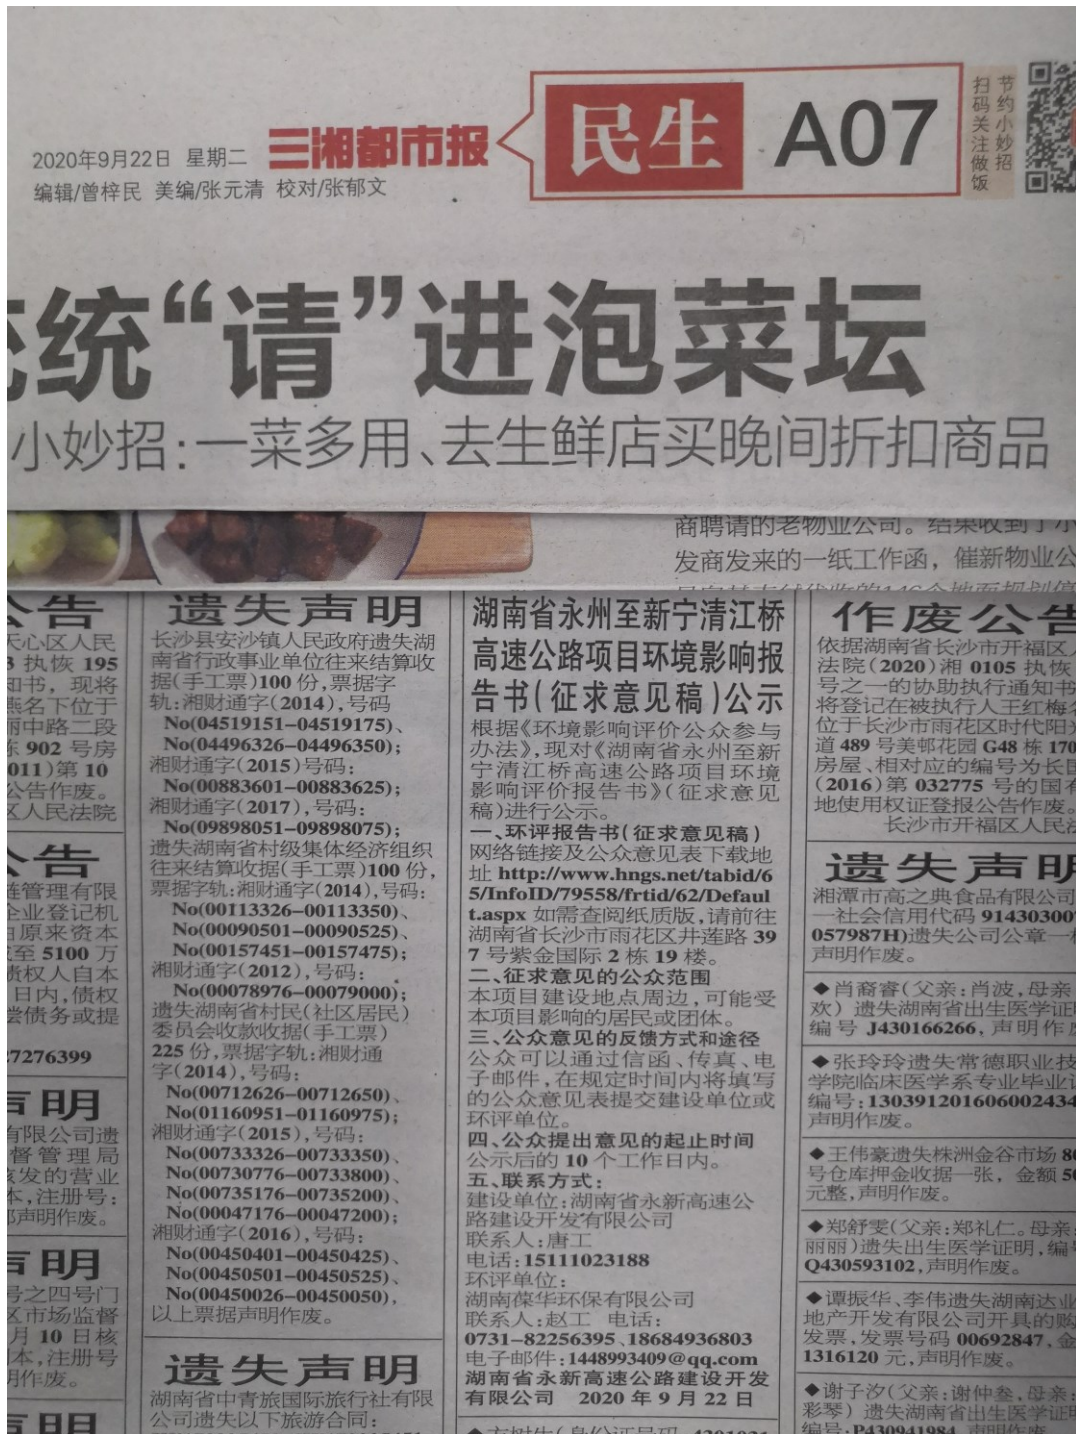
2020年9月22日 星期二 三湘都市报 民生 A07 扫码关注 节约小妙招 做饭
编辑/曾梓民 美编/张元清 校对/张郁文

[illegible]统“请”进泡菜坛

小妙招:一菜多用、去生鲜店买晚间折扣商品

商聘请的老物业公司。结果收到了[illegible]
发商发来的一纸工作函,催新物业公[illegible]

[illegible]公告
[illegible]天心区人民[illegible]3 执恢 195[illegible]知书,现将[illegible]雨中路二段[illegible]东 902 号房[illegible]011)第 10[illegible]公告作废。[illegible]区人民法院

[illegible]公告
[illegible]链管理有限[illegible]企业登记机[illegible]由原来资本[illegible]至 5100 万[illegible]债权人自本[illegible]日内,债权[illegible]偿债务或提

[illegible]7276399

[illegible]声明
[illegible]有限公司遗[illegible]督管理局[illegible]发的营业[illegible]本,注册号:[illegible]声明作废。

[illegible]声明
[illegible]号之四号门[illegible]区市场监督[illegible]月 10 日核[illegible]本,注册号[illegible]明作废。

遗失声明
长沙县安沙镇人民政府遗失湖南省行政事业单位往来结算收据(手工票)100 份,票据字轨:湘财通字(2014),号码 No(04519151-04519175)、No(04496326-04496350);湘财通字(2015)号码:No(00883601-00883625);湘财通字(2017),号码:No(09898051-09898075);遗失湖南省村级集体经济组织往来结算收据(手工票)100 份,票据字轨:湘财通字(2014),号码:No(00113326-00113350)、No(00090501-00090525)、No(00157451-00157475);湘财通字(2012),号码:No(00078976-00079000);遗失湖南省村民(社区居民)委员会收款收据(手工票)225 份,票据字轨:湘财通字(2014),号码:No(00712626-00712650)、No(01160951-01160975);湘财通字(2015),号码:No(00733326-00733350)、No(00730776-00733800)、No(00735176-00735200)、No(00047176-00047200);湘财通字(2016),号码:No(00450401-00450425)、No(00450501-00450525)、No(00450026-00450050),以上票据声明作废。

遗失声明
湖南省中青旅国际旅行社有限公司遗失以下旅游合同:

湖南省永州至新宁清江桥高速公路项目环境影响报告书(征求意见稿)公示
根据《环境影响评价公众参与办法》,现对《湖南省永州至新宁清江桥高速公路项目环境影响评价报告书》(征求意见稿)进行公示。
一、环评报告书(征求意见稿)
网络链接及公众意见表下载地址 http://www.hngs.net/tabid/65/InfoID/79558/frtid/62/Default.aspx 如需查阅纸质版,请前往湖南省长沙市雨花区井莲路 397 号紫金国际 2 栋 19 楼。
二、征求意见的公众范围
本项目建设地点周边,可能受本项目影响的居民或团体。
三、公众意见的反馈方式和途径
公众可以通过信函、传真、电子邮件,在规定时间内将填写的公众意见表提交建设单位或环评单位。
四、公众提出意见的起止时间
公示后的 10 个工作日内。
五、联系方式:
建设单位:湖南省永新高速公路建设开发有限公司
联系人:唐工
电话:15111023188
环评单位:
湖南葆华环保有限公司
联系人:赵工 电话:
0731-82256395、18684936803
电子邮件:1448993409@qq.com
湖南省永新高速公路建设开发有限公司 2020 年 9 月 22 日

作废公告
依据湖南省长沙市开福区人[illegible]法院(2020)湘 0105 执恢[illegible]号之一的协助执行通知书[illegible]将登记在被执行人王红梅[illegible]位于长沙市雨花区时代阳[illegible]道 489 号美郡花园 G48 栋 170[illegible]房屋、相对应的编号为长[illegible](2016)第 032775 号的国有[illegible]地使用权证登报公告作废。
长沙市开福区人民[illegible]

遗失声明
湘潭市高之典食品有限公司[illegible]一社会信用代码 91430300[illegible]057987H)遗失公司公章一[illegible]声明作废。

◆肖裔睿(父亲:肖波,母亲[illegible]欢)遗失湖南省出生医学证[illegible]编号 J430166266,声明作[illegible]

◆张玲玲遗失常德职业技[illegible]学院临床医学系专业毕业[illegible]编号:130391201606002434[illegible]声明作废。

◆王伟豪遗失株洲金谷市场 8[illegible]号仓库押金收据一张,金额 5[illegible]元整,声明作废。

◆郑舒雯(父亲:郑礼仁,母亲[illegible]丽丽)遗失出生医学证明,编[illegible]Q430593102,声明作废。

◆谭振华、李伟遗失湖南达业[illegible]地产开发有限公司开具的购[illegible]发票,发票号码 00692847,金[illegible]1316120 元,声明作废。

◆谢子汐(父亲:谢仲叁,母亲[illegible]彩琴)遗失湖南省出生医学证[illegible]编号:P430941984,声明作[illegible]